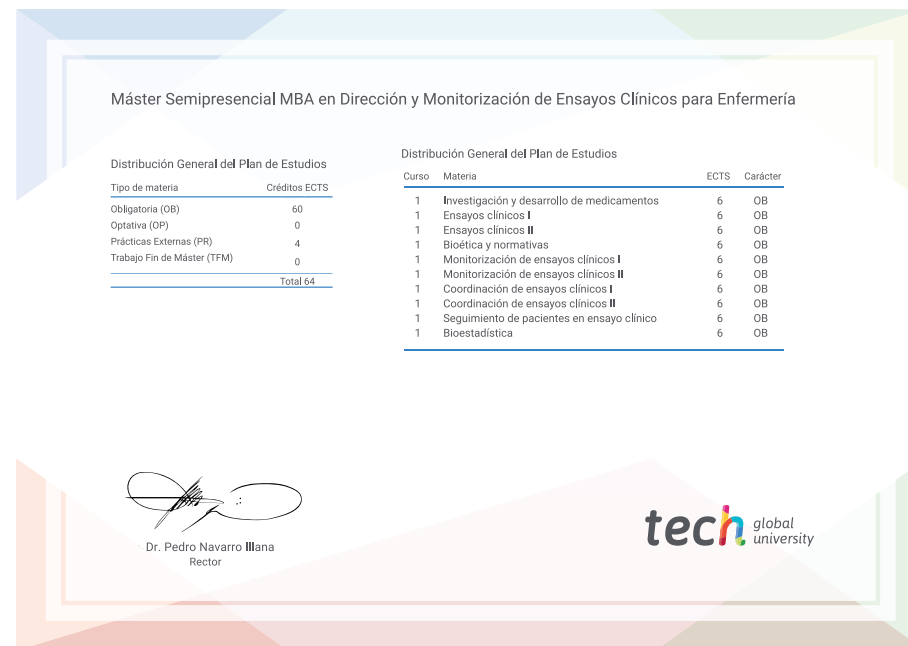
Máster Semipresencial MBA en Dirección y Monitorización de Ensayos Clínicos para Enfermería

Distribución General del Plan de Estudios

| Tipo de materia | Créditos ECTS |
|---|---|
| Obligatoria (OB) | 60 |
| Optativa (OP) | 0 |
| Prácticas Externas (PR) | 4 |
| Trabajo Fin de Máster (TFM) | 0 |
| | Total 64 |

Distribución General del Plan de Estudios

| Curso | Materia | ECTS | Carácter |
|---|---|---|---|
| 1 | Investigación y desarrollo de medicamentos | 6 | OB |
| 1 | Ensayos clínicos I | 6 | OB |
| 1 | Ensayos clínicos II | 6 | OB |
| 1 | Bioética y normativas | 6 | OB |
| 1 | Monitorización de ensayos clínicos I | 6 | OB |
| 1 | Monitorización de ensayos clínicos II | 6 | OB |
| 1 | Coordinación de ensayos clínicos I | 6 | OB |
| 1 | Coordinación de ensayos clínicos II | 6 | OB |
| 1 | Seguimiento de pacientes en ensayo clínico | 6 | OB |
| 1 | Bioestadística | 6 | OB |

Dr. Pedro Navarro Illana
Rector

tech global university